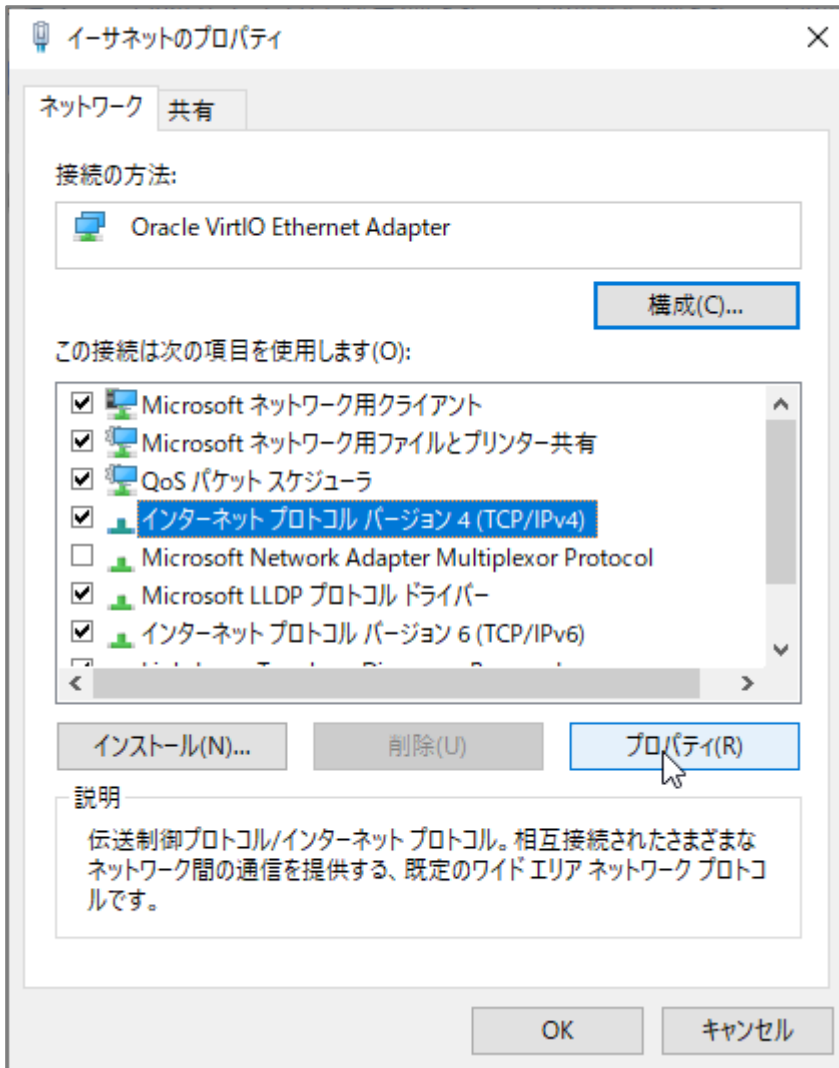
イーサネットのプロパティ

ネットワーク 共有

接続の方法:

Oracle VirtIO Ethernet Adapter

構成(C)...

この接続は次の項目を使用します(O):

Microsoft ネットワーク用クライアント
Microsoft ネットワーク用ファイルとプリンター共有
QoS パケット スケジューラ
インターネット プロトコル バージョン 4 (TCP/IPv4)
Microsoft Network Adapter Multiplexor Protocol
Microsoft LLDP プロトコル ドライバー
インターネット プロトコル バージョン 6 (TCP/IPv6)
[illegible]

インストール(N)... 削除(U) プロパティ(R)

説明

伝送制御プロトコル/インターネット プロトコル。相互接続されたさまざまなネットワーク間の通信を提供する、既定のワイド エリア ネットワーク プロトコルです。

OK キャンセル